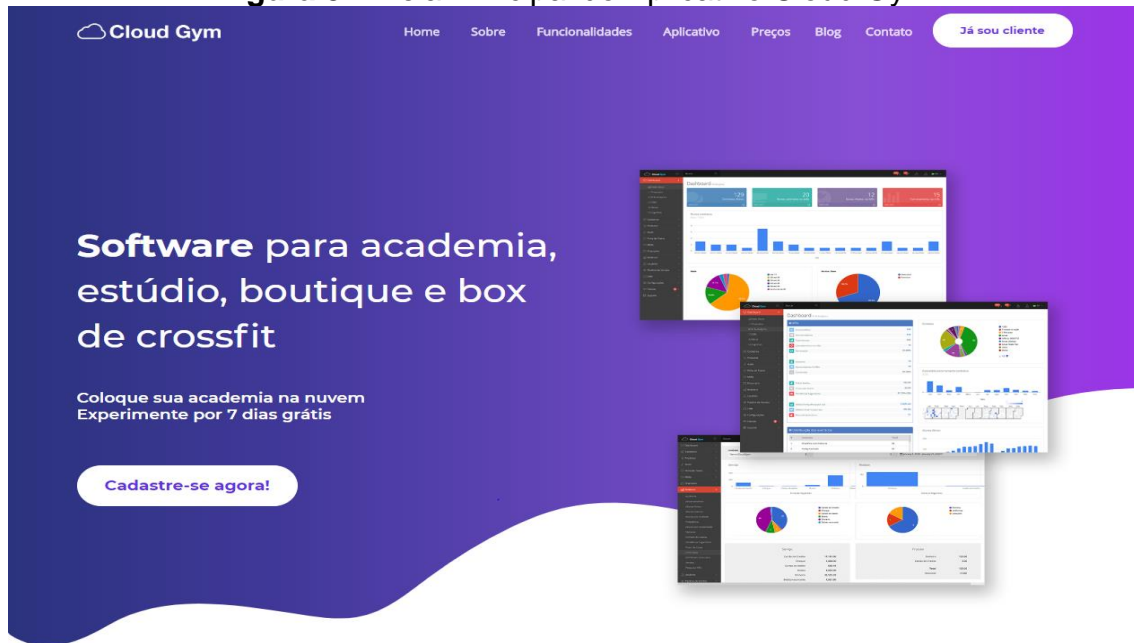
Cloud Gym

Home Sobre Funcionalidades Aplicativo Preços Blog Contato Já sou cliente

**Software** para academia, estúdio, boutique e box de crossfit

Coloque sua academia na nuvem
Experimente por 7 dias grátis

Cadastre-se agora!

Dashboard

Dashboard